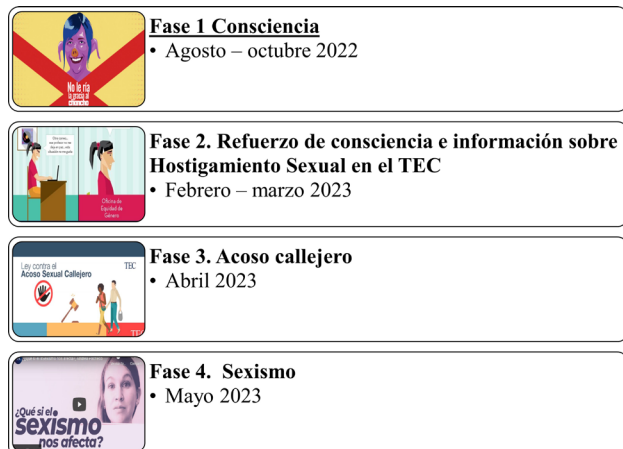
No le ría la gracia al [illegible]

Fase 1 Consciencia
• Agosto – octubre 2022

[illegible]

Oficina de Equidad de Género

Fase 2. Refuerzo de consciencia e información sobre Hostigamiento Sexual en el TEC
• Febrero – marzo 2023

Ley contra el Acoso Sexual Callejero

TEC

Fase 3. Acoso callejero
• Abril 2023

¿Qué si el sexismo nos afecta?

Fase 4. Sexismo
• Mayo 2023